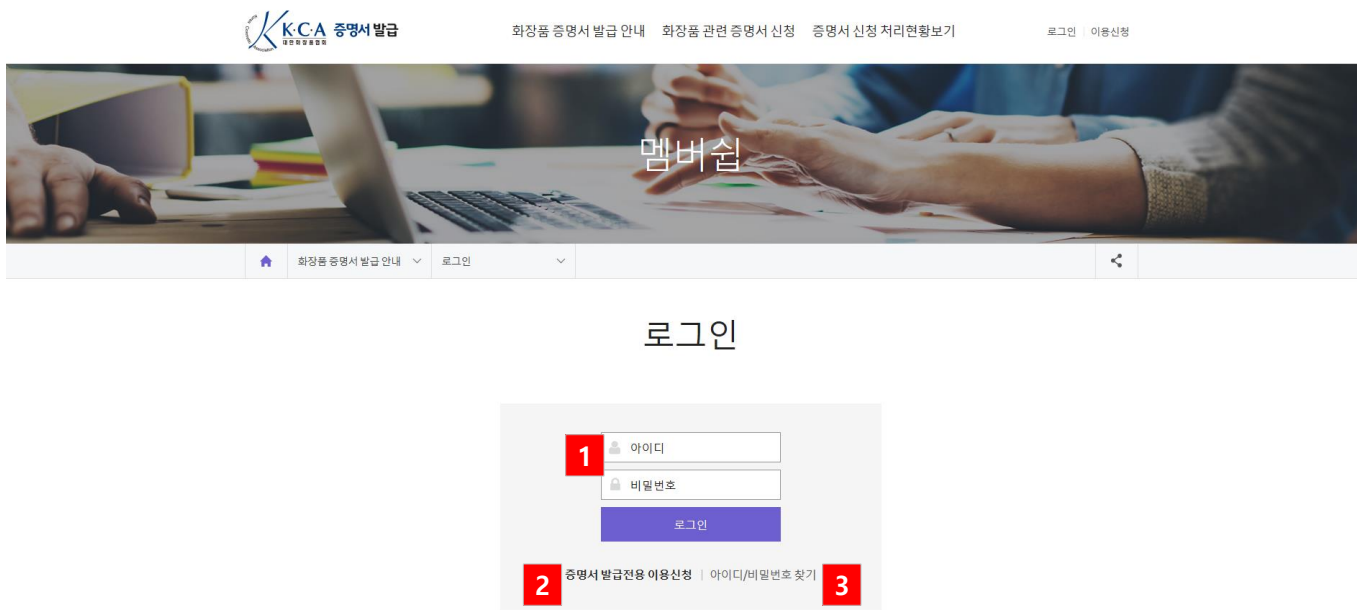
K·C·A 증명서 발급
대한화장품협회

화장품 증명서 발급 안내 화장품 관련 증명서 신청 증명서 신청 처리현황보기

로그인 | 이용신청

멤버쉽

화장품 증명서 발급 안내 로그인

로그인

1
아이디
비밀번호
로그인

2 증명서 발급전용 이용신청 | 아이디/비밀번호 찾기 3